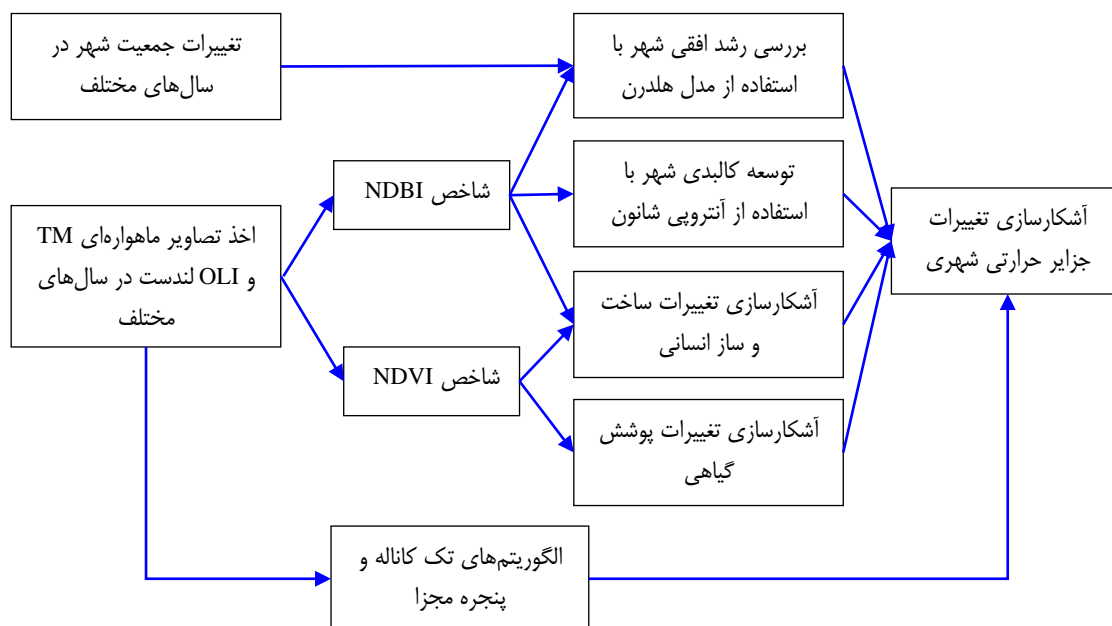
تغییرات جمعیت شهر در سال‌های مختلف

اخذ تصاویر ماهواره‌ای TM و OLI لندست در سال‌های مختلف

شاخص NDBI

شاخص NDVI

بررسی رشد افقی شهر با استفاده از مدل هلدرن

توسعه کالبدی شهر با استفاده از آنتروپی شانون

آشکارسازی تغییرات ساخت و ساز انسانی

آشکارسازی تغییرات پوشش گیاهی

آشکارسازی تغییرات جزایر حرارتی شهری

الگوریتم‌های تک کاناله و پنجره مجزا